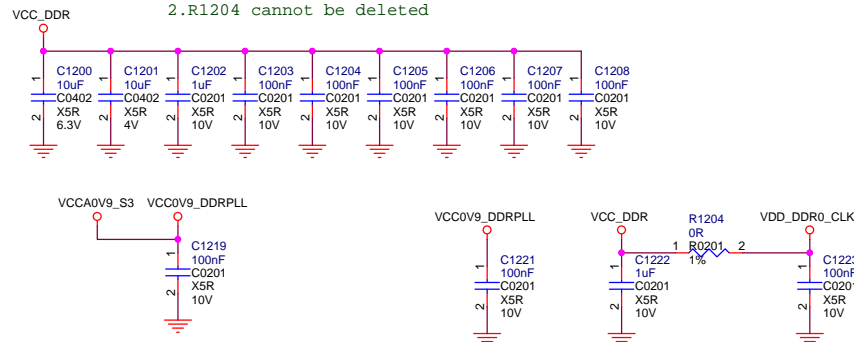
VCC_DDR

2.R1204 cannot be deleted

1 C1200 10uF C0402 2 X5R 6.3V

1 C1201 10uF C0402 2 X5R 4V

1 C1202 1uF C0201 2 X5R 10V

1 C1203 100nF C0201 2 X5R 10V

1 C1204 100nF C0201 2 X5R 10V

1 C1205 100nF C0201 2 X5R 10V

1 C1206 100nF C0201 2 X5R 10V

1 C1207 100nF C0201 2 X5R 10V

1 C1208 100nF C0201 2 X5R 10V

VCCA0V9_S3

VCC0V9_DDRPLL

1 C1219 100nF C0201 2 X5R 10V

VCC0V9_DDRPLL

1 C1221 100nF C0201 2 X5R 10V

VCC_DDR

R1204 0R 1 R0201 2 1%

VDD_DDR0_CLK

1 C1222 1uF C0201 2 X5R 10V

1 C122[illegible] 100n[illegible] C0201 2 X5R 10V